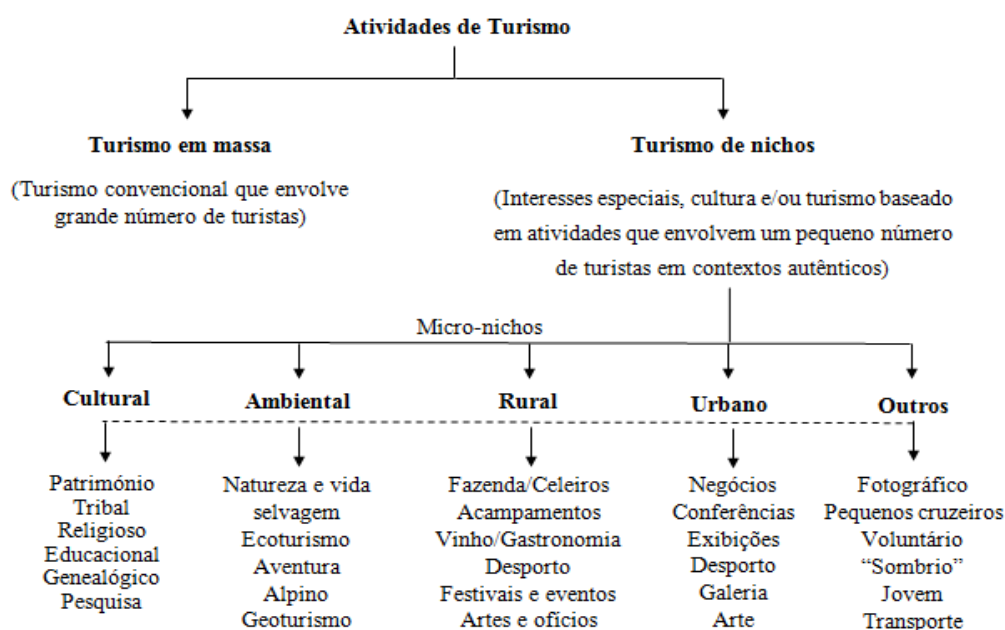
Atividades de Turismo

Turismo em massa

(Turismo convencional que envolve grande número de turistas)

Turismo de nichos

(Interesses especiais, cultura e/ou turismo baseado em atividades que envolvem um pequeno número de turistas em contextos autênticos)

Micro-nichos

Cultural

Património
Tribal
Religioso
Educacional
Genealógico
Pesquisa

Ambiental

Natureza e vida selvagem
Ecoturismo
Aventura
Alpino
Geoturismo

Rural

Fazenda/Celeiros
Acampamentos
Vinho/Gastronomia
Desporto
Festivais e eventos
Artes e ofícios

Urbano

Negócios
Conferências
Exibições
Desporto
Galeria
Arte

Outros

Fotográfico
Pequenos cruzeiros
Voluntário
"Sombrio"
Jovem
Transporte